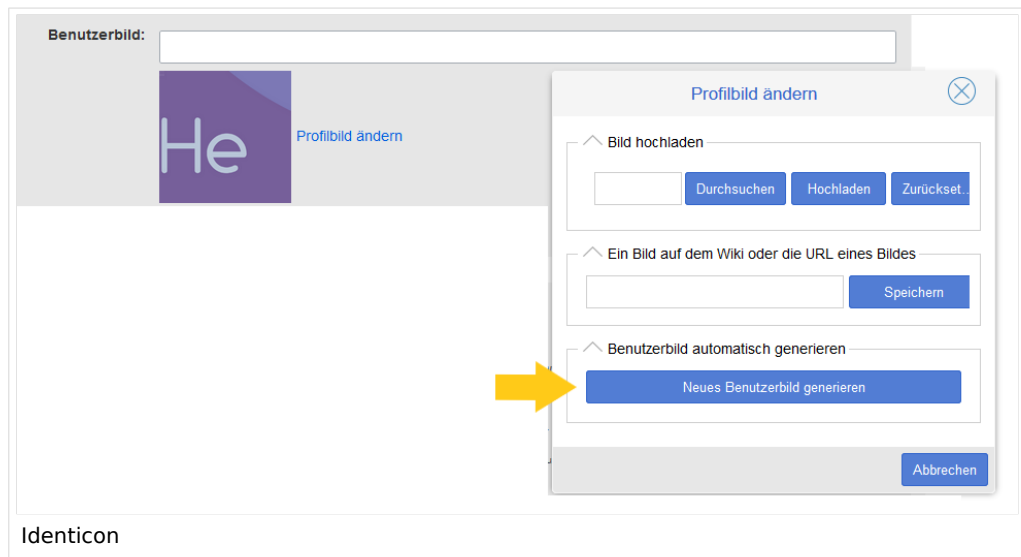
Benutzerbild:

He

Profilbild ändern

Profilbild ändern

Bild hochladen

Durchsuchen Hochladen Zurückset...

Ein Bild auf dem Wiki oder die URL eines Bildes

Speichern

Benutzerbild automatisch generieren

Neues Benutzerbild generieren

Abbrechen

Identicon